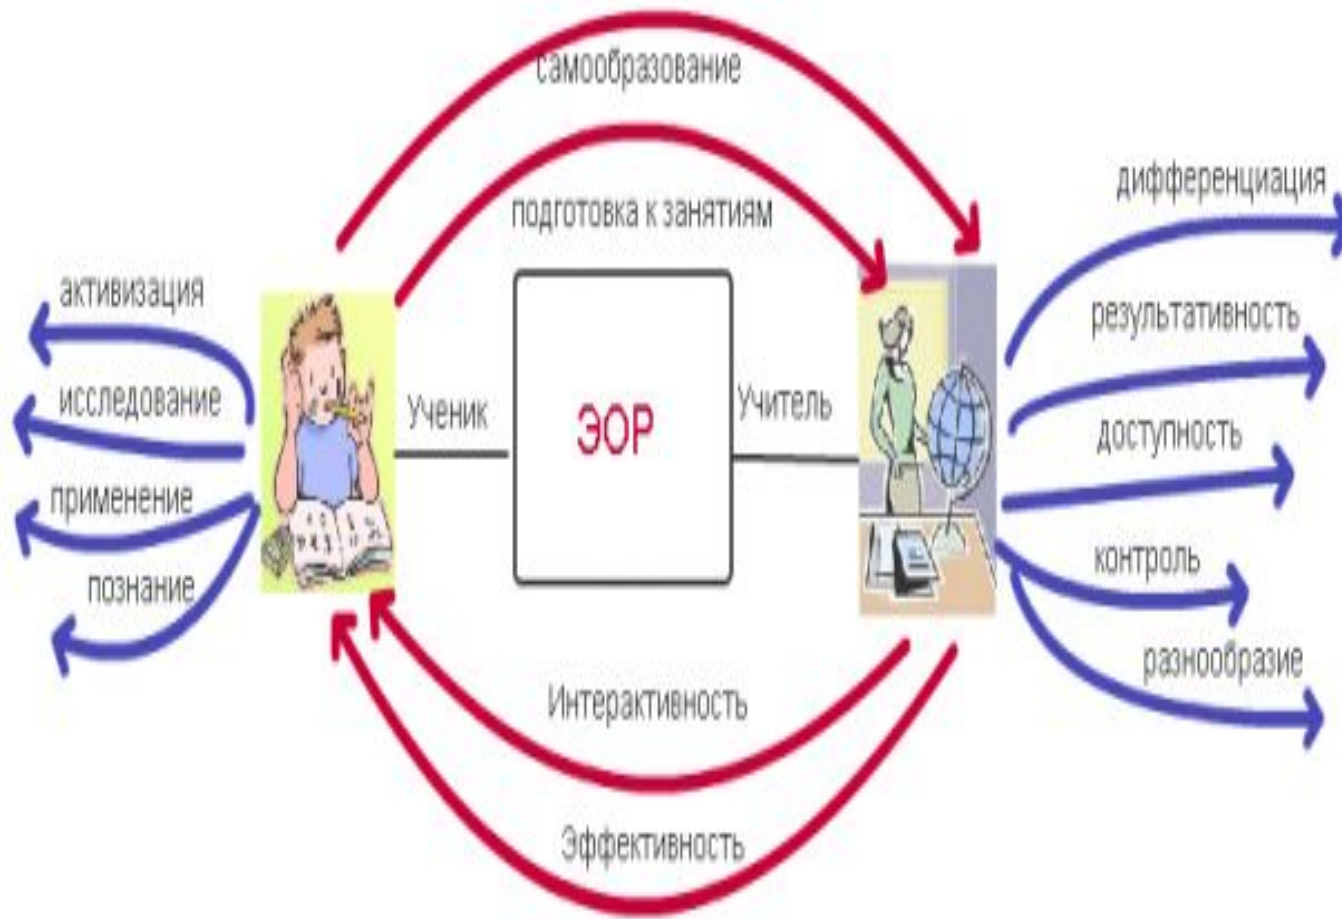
самообразование

подготовка к занятиям

активизация

исследование

применение

познание

Ученик

ЭОР

Учитель

дифференциация

результативность

доступность

контроль

разнообразие

Интерактивность

Эффективность